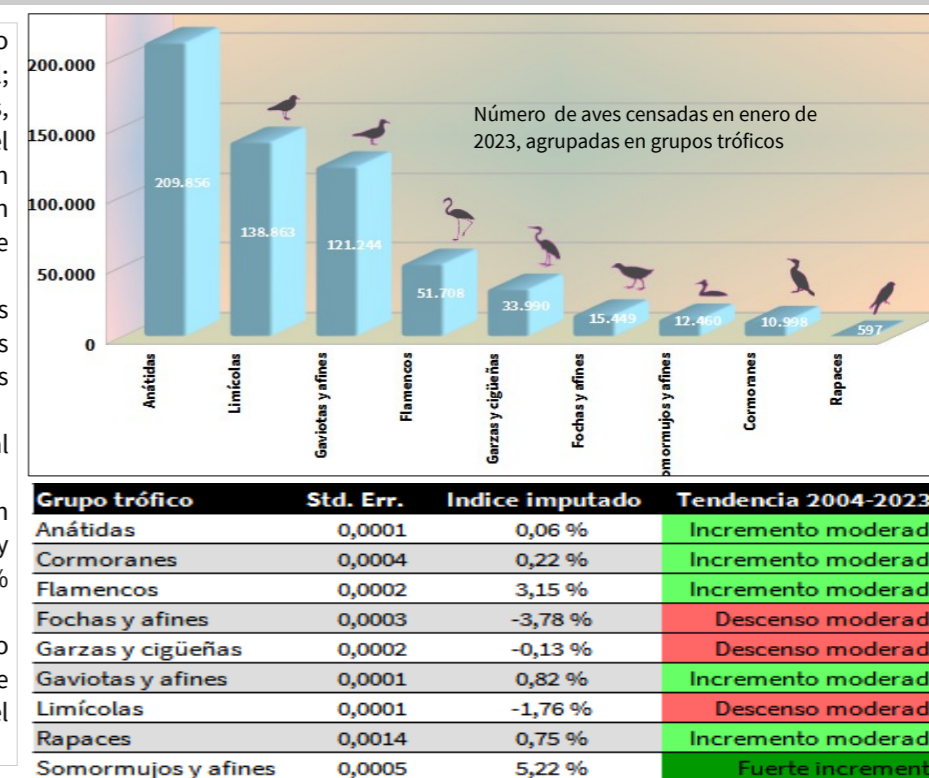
o
;
,
el
n
n
e

s
s
s

al

n
y
%

o
e
el

200.000
150.000
100.000
50.000
0

Número de aves censadas en enero de 2023, agrupadas en grupos tróficos

209.856
138.863
121.244
51.708
33.990
15.449
12.460
10.998
597

Anátidas
Limícolas
Gaviotas y afines
Flamencos
Garzas y cigüeñas
Fochas y afines
Somormujos y afines
Cormoranes
Rapaces

| Grupo trófico | Std. Err. | Indice imputado | Tendencia 2004-2023 |
|---|---|---|---|
| Anátidas | 0,0001 | 0,06 % | Incremento moderad |
| Cormoranes | 0,0004 | 0,22 % | Incremento moderad |
| Flamencos | 0,0002 | 3,15 % | Incremento moderad |
| Fochas y afines | 0,0003 | -3,78 % | Descenso moderad |
| Garzas y cigüeñas | 0,0002 | -0,13 % | Descenso moderad |
| Gaviotas y afines | 0,0001 | 0,82 % | Incremento moderad |
| Limícolas | 0,0001 | -1,76 % | Descenso moderad |
| Rapaces | 0,0014 | 0,75 % | Incremento moderad |
| Somormujos y afines | 0,0005 | 5,22 % | Fuerte incremen |